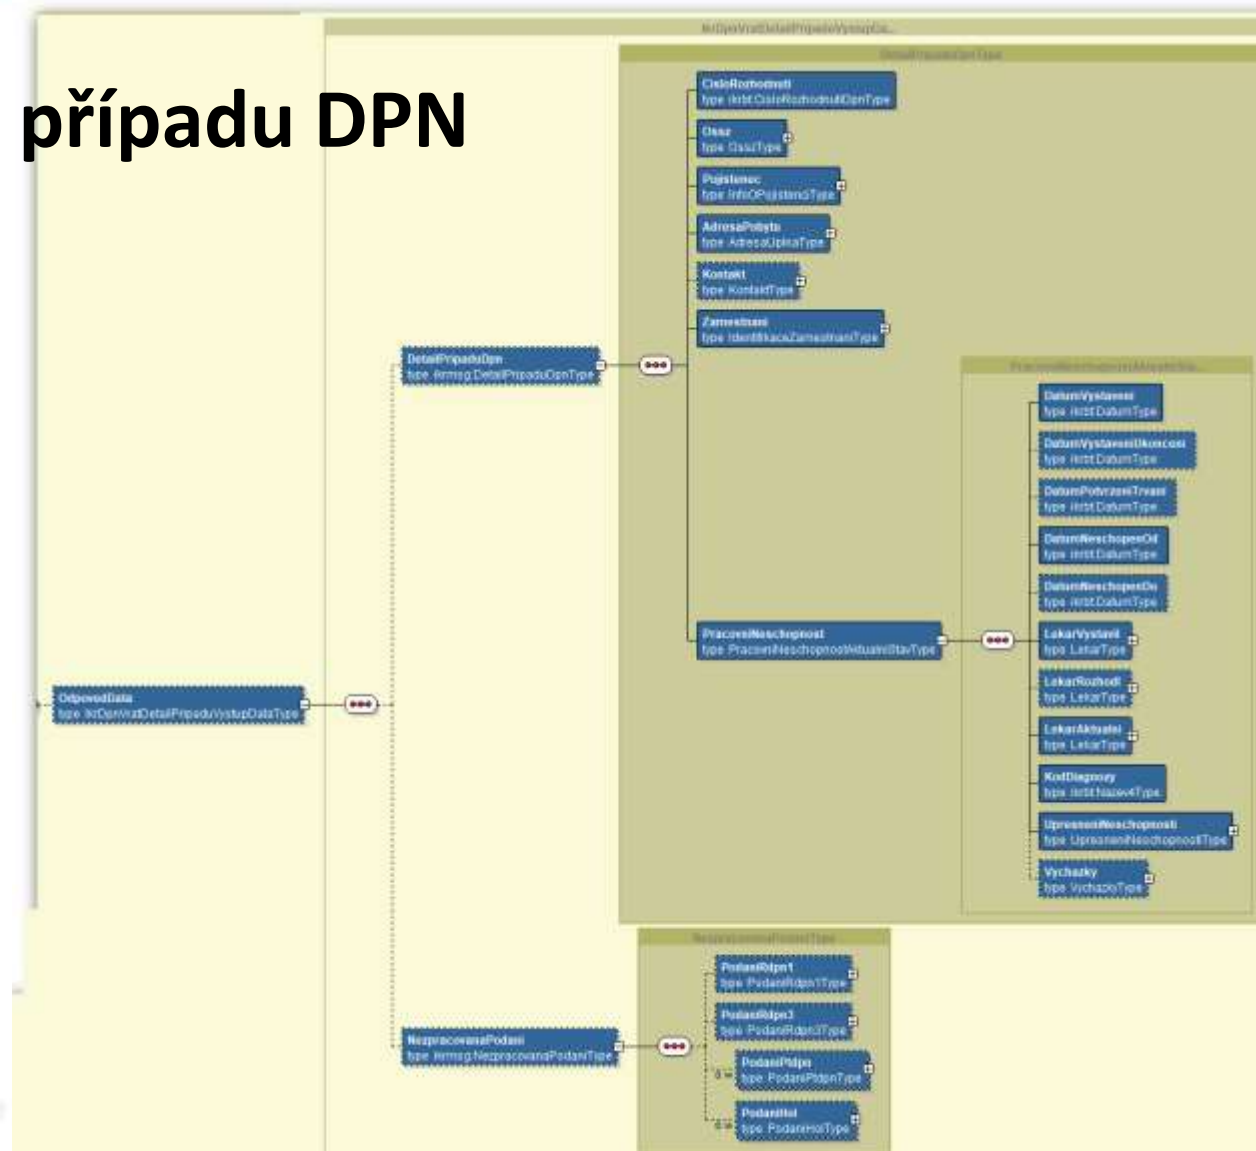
případu DPN

IkrDpnVratDetailPripaduVystupDa...

DetailPripaduDpnType

CisloRozhodnuti
type ikrbt:CisloRozhodnutiDpnType

Ossz
type OsszType

Pojistenec
type InfoOPojistenciType

AdresaPobytu
type AdresaUplnaType

Kontakt
type KontaktType

Zamestnani
type IdentifikaceZamestnaniType

DetailPripaduDpn
type ikrmsg:DetailPripaduDpnType

PracovniNeschopnostAktualniStavTy...

DatumVystaveni
type ikrbt:DatumType

DatumVystaveniUkonceni
type ikrbt:DatumType

DatumPotvrzeniTrvani
type ikrbt:DatumType

DatumNeschopenOd
type ikrbt:DatumType

DatumNeschopenDo
type ikrbt:DatumType

PracovniNeschopnost
type PracovniNeschopnostAktualniStavType

LekarVystavil
type LekarType

LekarRozhodl
type LekarType

LekarAktualni
type LekarType

OdpovedData
type ikrDpnVratDetailPripaduVystupDataType

KodDiagnozy
type ikrbt:Nazev4Type

UpresneniNeschopnosti
type UpresneniNeschopnostiType

Vychazky
type VychazkyType

NezpracovanaPodaniType

PodaniRdpn1
type PodaniRdpn1Type

PodaniRdpn3
type PodaniRdpn3Type

NezpracovanaPodani
type ikrmsg:NezpracovanaPodaniType

PodaniPldpn
type PodaniPldpnType

PodaniHol
type PodaniHolType